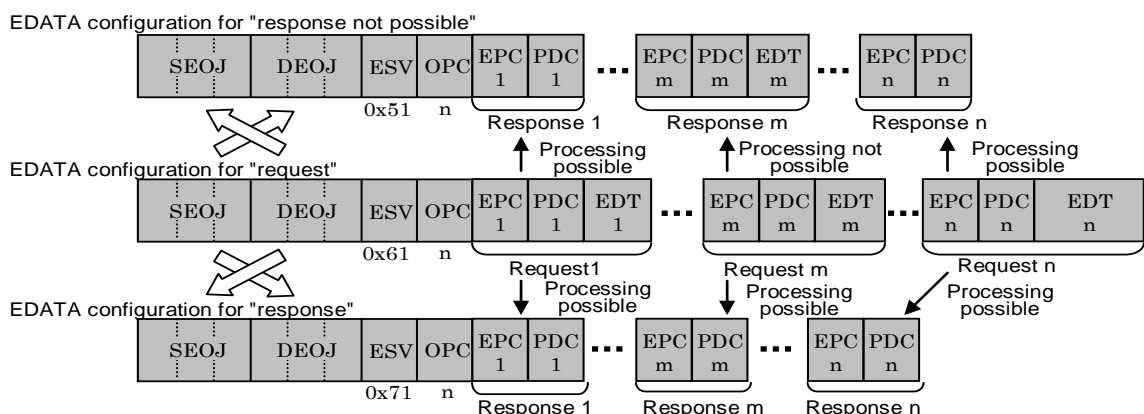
EDATA configuration for "response not possible"

SEOJ DEOJ ESV OPC EPC 1 PDC 1 ... EPC m PDC m EDT m ... EPC n PDC n

0x51 n

Response 1 Response m Response n

Processing possible Processing not possible Processing possible

EDATA configuration for "request"

SEOJ DEOJ ESV OPC EPC 1 PDC 1 EDT 1 ... EPC m PDC m EDT m ... EPC n PDC n EDT n

0x61 n

Request1 Request m Request n

Processing possible Processing possible Processing possible

EDATA configuration for "response"

SEOJ DEOJ ESV OPC EPC 1 PDC 1 ... EPC m PDC m ... EPC n PDC n

0x71 n

Response 1 Response m Response n